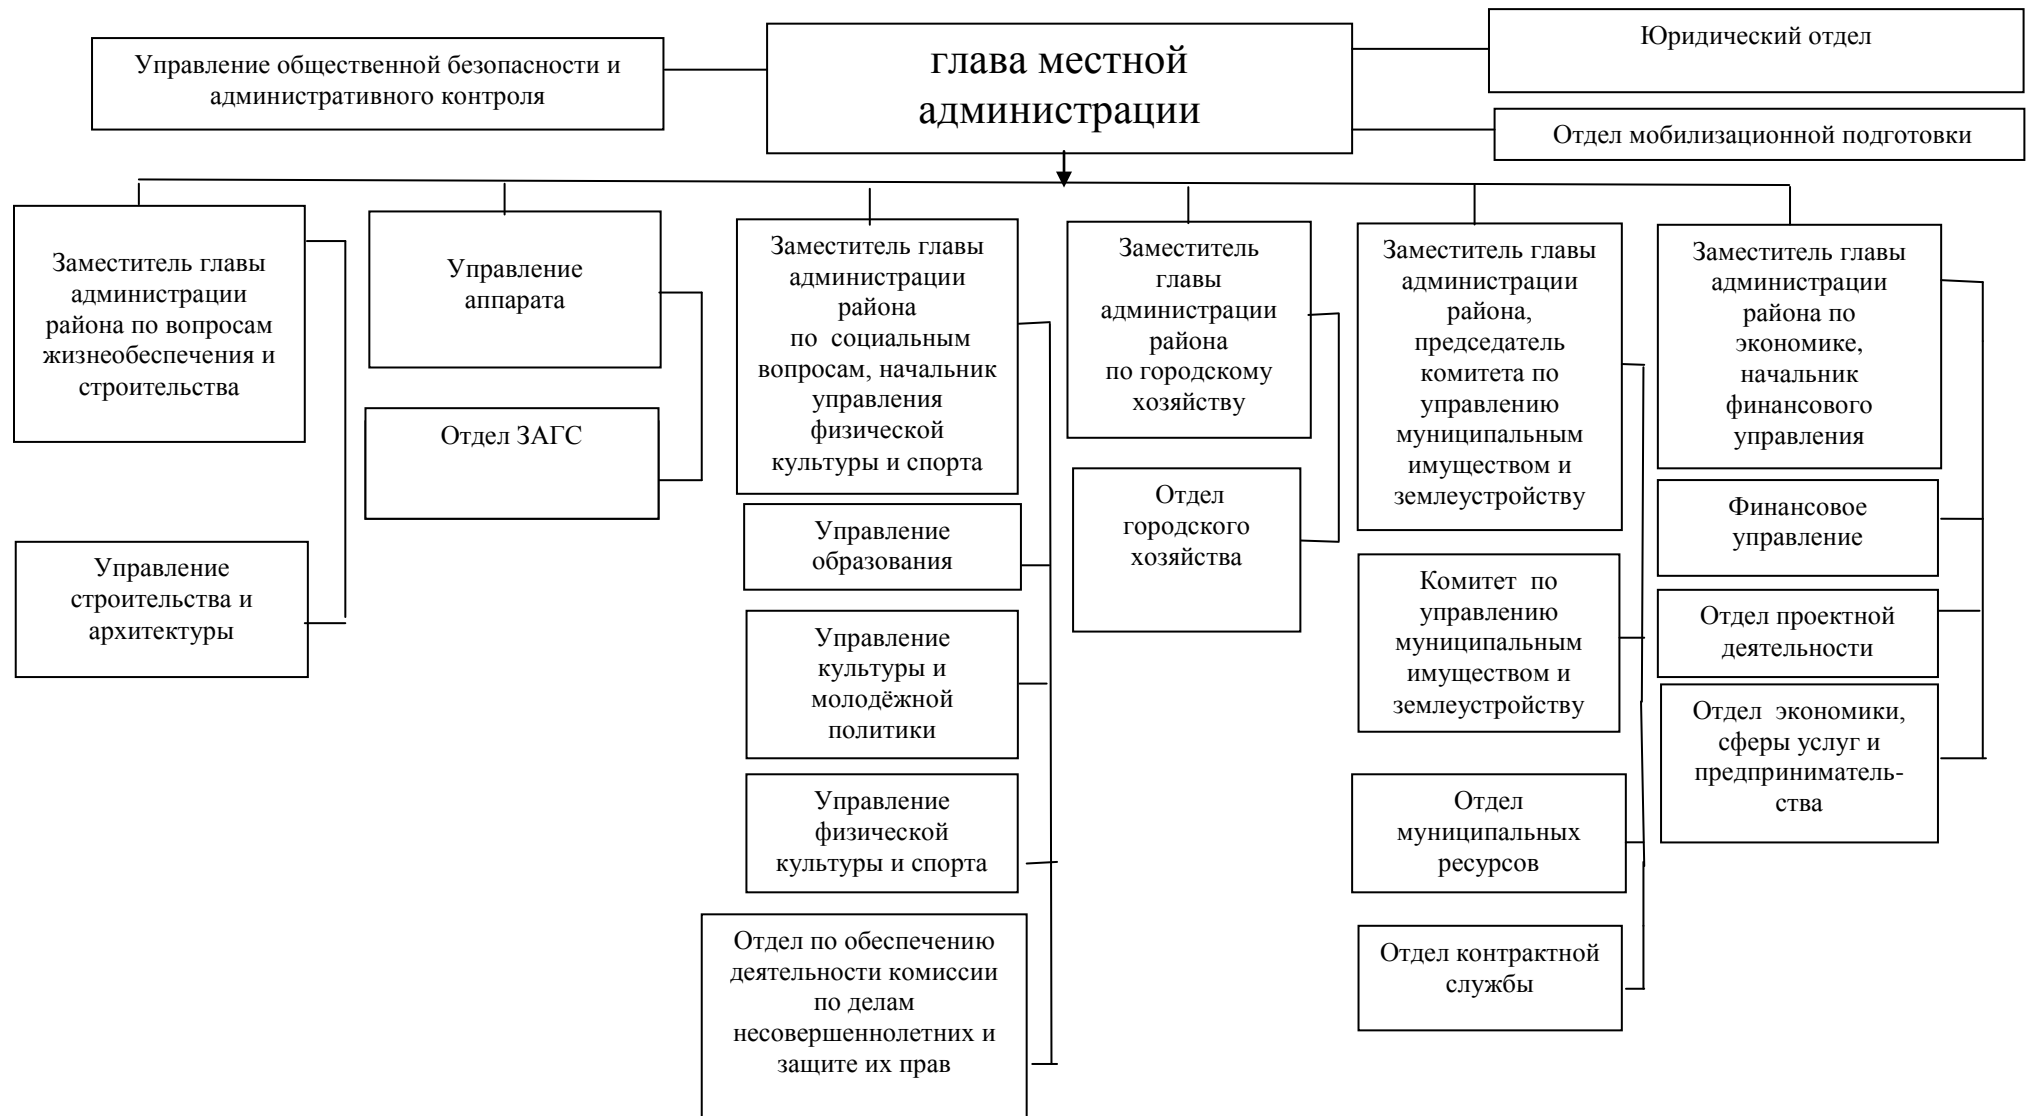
Управление общественной безопасности и административного контроля

глава местной администрации

Юридический отдел

Отдел мобилизационной подготовки

Заместитель главы администрации района по вопросам жизнеобеспечения и строительства

Управление строительства и архитектуры

Управление аппарата

Отдел ЗАГС

Заместитель главы администрации района по социальным вопросам, начальник управления физической культуры и спорта

Управление образования

Управление культуры и молодёжной политики

Управление физической культуры и спорта

Отдел по обеспечению деятельности комиссии по делам несовершеннолетних и защите их прав

Заместитель главы администрации района по городскому хозяйству

Отдел городского хозяйства

Заместитель главы администрации района, председатель комитета по управлению муниципальным имуществом и землеустройству

Комитет по управлению муниципальным имуществом и землеустройству

Отдел муниципальных ресурсов

Отдел контрактной службы

Заместитель главы администрации района по экономике, начальник финансового управления

Финансовое управление

Отдел проектной деятельности

Отдел экономики, сферы услуг и предпринимательства